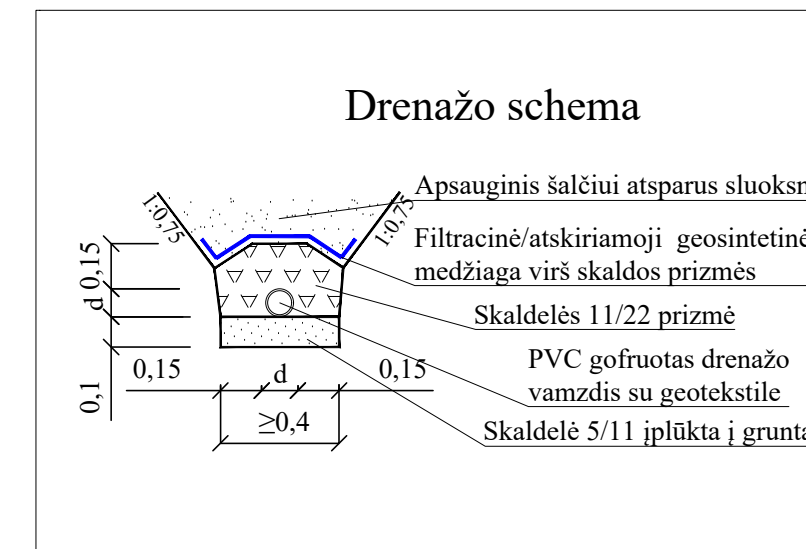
Drenažo schema

Apsauginis šalčiui atsparus sluoksn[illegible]

1:0,75

1:0,75

Filtracinė/atskiriamoji geosintetinė medžiaga virš skaldos prizmės

Skaldelės 11/22 prizmė

PVC gofruotas drenažo vamzdis su geotekstile

Skaldelė 5/11 įplūkta į grunt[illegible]

0,15

d

0,1

0,15

d

0,15

$\geq 0,4$